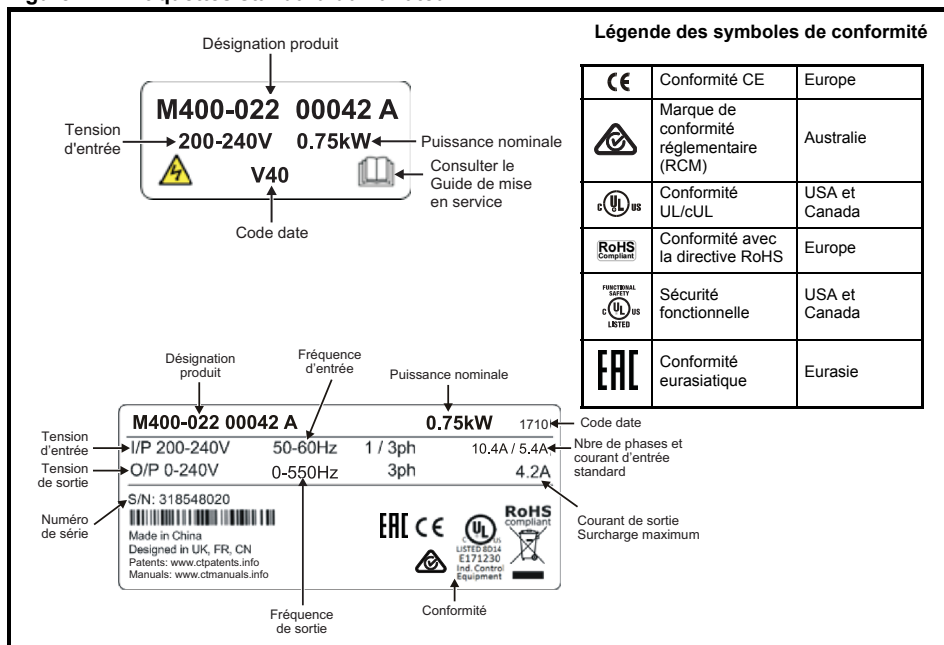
Légende des symboles de conformité

| CE | Conformité CE | Europe |
|---|---|---|
| | Marque de conformité réglementaire (RCM) | Australie |
| c UL us | Conformité UL/cUL | USA et Canada |
| RoHS Compliant | Conformité avec la directive RoHS | Europe |
| FUNCTIONAL SAFETY c UL us LISTED | Sécurité fonctionnelle | USA et Canada |
| EAC | Conformité eurasiatique | Eurasie |

Désignation produit

M400-022 00042 A

Tension d'entrée

200-240V 0.75kW

Puissance nominale

V40

Consulter le Guide de mise en service

Code date

Désignation produit

Fréquence d'entrée

Puissance nominale

M400-022 00042 A 0.75kW 1710

Code date

Tension d'entrée

I/P 200-240V 50-60Hz 1 / 3ph 10.4A / 5.4A

Nbre de phases et courant d'entrée standard

Tension de sortie

O/P 0-240V 0-550Hz 3ph 4.2A

S/N: 318548020

Numéro de série

Made in China
Designed in UK, FR, CN
Patents: www.ctpatents.info
Manuals: www.ctmanuals.info

EAC CE UL LISTED 8D14 E171230 Ind. Control Equipment RoHS compliant

Courant de sortie Surcharge maximum

Fréquence de sortie

Conformité